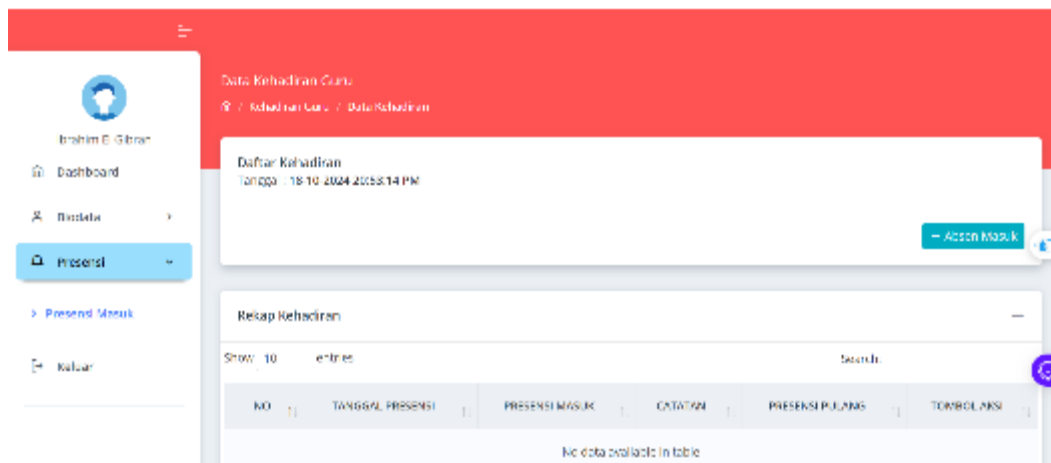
Ibrahim E Gibran

Dashboard

Biodata

Presensi

> Presensi Masuk

Keluar

Data Kehadiran Guru

/ Kehadiran Guru / Data Kehadiran

Daftar Kehadiran

Tanggal : 18-10-2024 20:53:14 PM

+ Absen Masuk

Rekap Kehadiran

—

Show 10 entries

Search:

| NO | TANGGAL PRESENSI | PRESENSI MASUK | CATATAN | PRESENSI PULANG | TOMBOL AKSI |
|---|---|---|---|---|---|
| No data available in table | | | | | |